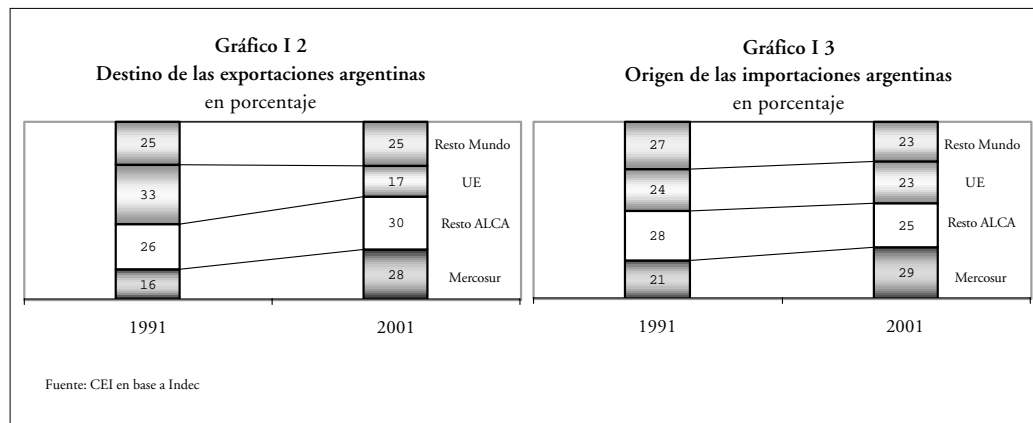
Gráfico I 2
Destino de las exportaciones argentinas
en porcentaje

| 1991 | 2001 | |
|---|---|---|
| 25 | 25 | Resto Mundo |
| 33 | 17 | UE |
| 26 | 30 | Resto ALCA |
| 16 | 28 | Mercosur |

Gráfico I 3
Origen de las importaciones argentinas
en porcentaje

| 1991 | 2001 | |
|---|---|---|
| 27 | 23 | Resto Mundo |
| 24 | 23 | UE |
| 28 | 25 | Resto ALCA |
| 21 | 29 | Mercosur |

Fuente: CEI en base a Indec